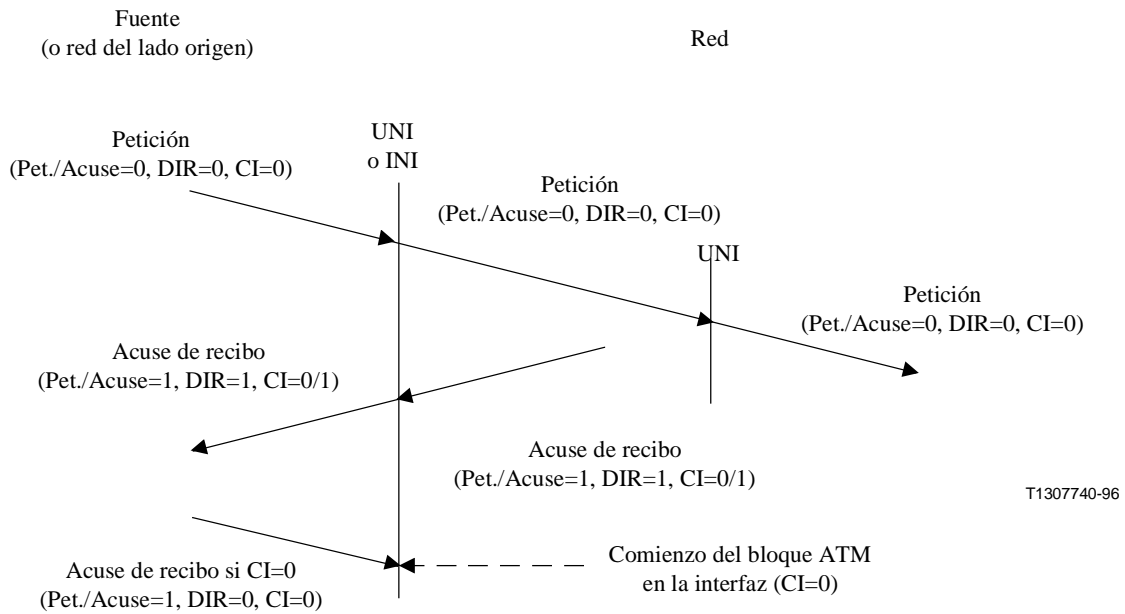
Fuente
(o red del lado origen)

Red

Petición
(Pet./Acuse=0, DIR=0, CI=0)

UNI
o INI

Petición
(Pet./Acuse=0, DIR=0, CI=0)

UNI

Petición
(Pet./Acuse=0, DIR=0, CI=0)

Acuse de recibo
(Pet./Acuse=1, DIR=1, CI=0/1)

Acuse de recibo
(Pet./Acuse=1, DIR=1, CI=0/1)

T1307740-96

Acuse de recibo si CI=0
(Pet./Acuse=1, DIR=0, CI=0)

Comienzo del bloque ATM
en la interfaz (CI=0)